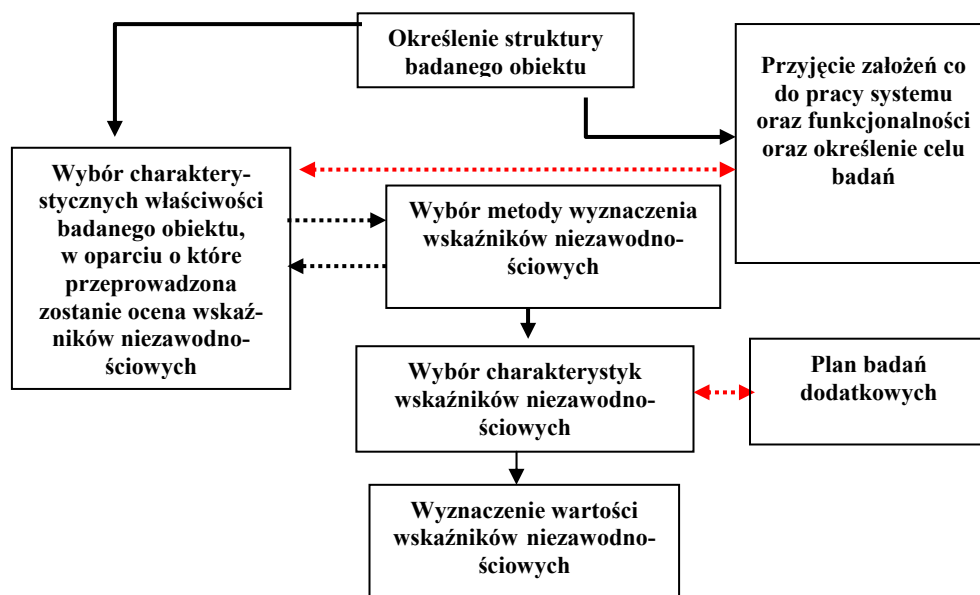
Określenie struktury badanego obiektu

Przyjęcie założeń co do pracy systemu oraz funkcjonalności oraz określenie celu badań

Wybór charakterystycznych właściwości badanego obiektu, w oparciu o które przeprowadzona zostanie ocena wskaźników niezawodnościowych

Wybór metody wyznaczenia wskaźników niezawodnościowych

Wybór charakterystyk wskaźników niezawodnościowych

Plan badań dodatkowych

Wyznaczenie wartości wskaźników niezawodnościowych